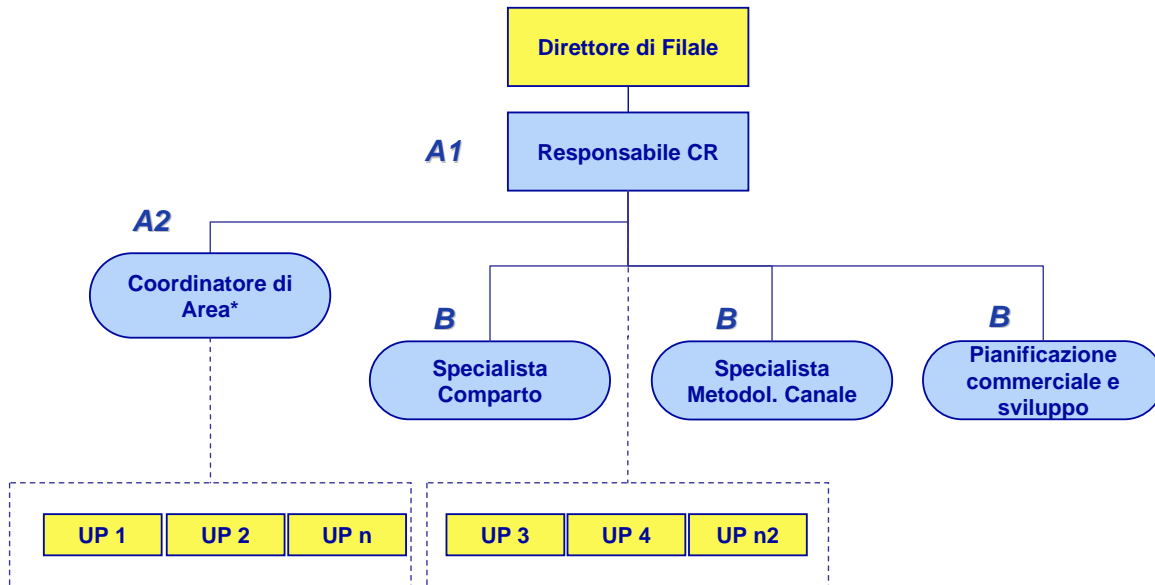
Direttore di Filale

A1

Responsabile CR

A2

Coordinatore di Area*

B

Specialista Comparto

B

Specialista Metodol. Canale

B

Pianificazione commerciale e sviluppo

UP 1

UP 2

UP n

UP 3

UP 4

UP n2